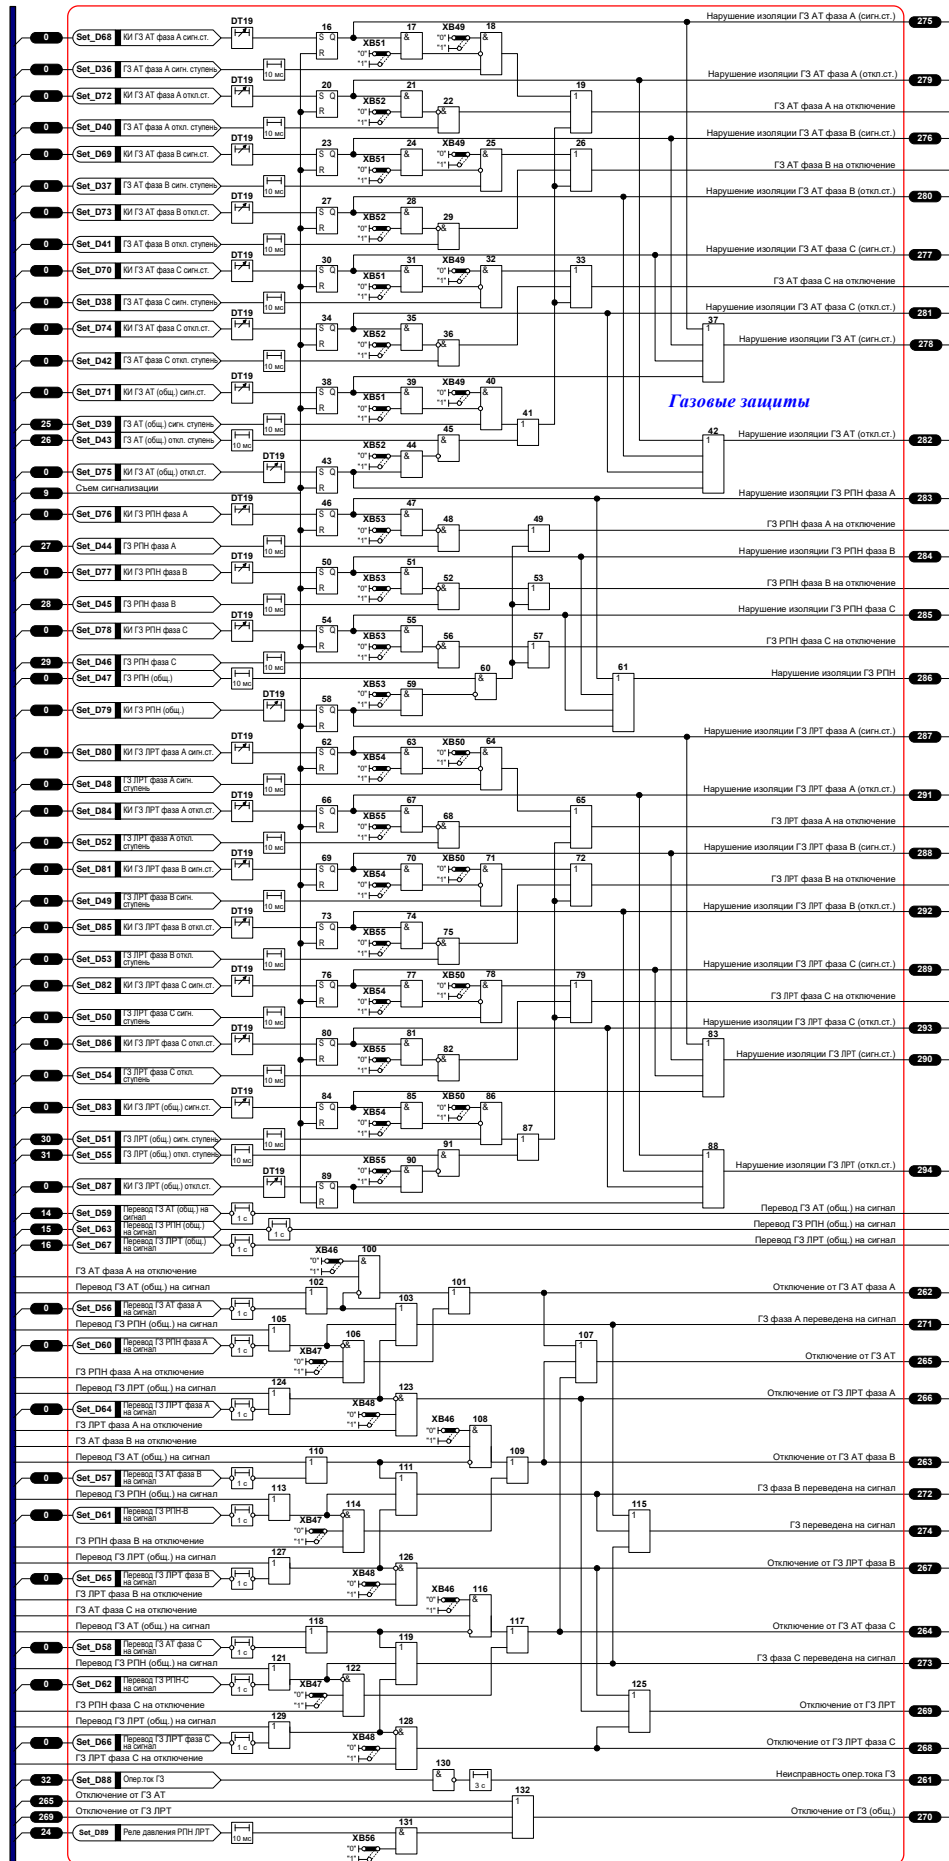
0 Set_D68 КИ ГЗ АТ фаза А сигн.ст. DT19 16 S Q R 17 & XB49 "0" "1" 18 & XB51 "0" "1"
Нарушение изоляции ГЗ АТ фаза А (сигн.ст.) 275
0 Set_D36 ГЗ АТ фаза А сигн. ступень 10 мс
Нарушение изоляции ГЗ АТ фаза А (откл.ст.) 279
0 Set_D72 КИ ГЗ АТ фаза А откл.ст. DT19 20 S Q R 21 & 19 1 XB52 "0" "1" 22 &
ГЗ АТ фаза А на отключение
0 Set_D40 ГЗ АТ фаза А откл. ступень 10 мс
Нарушение изоляции ГЗ АТ фаза В (сигн.ст.) 276
0 Set_D69 КИ ГЗ АТ фаза В сигн.ст. DT19 23 S Q R 24 & XB49 "0" "1" 25 & 26 1 XB51 "0" "1"
ГЗ АТ фаза В на отключение
0 Set_D37 ГЗ АТ фаза В сигн. ступень 10 мс
Нарушение изоляции ГЗ АТ фаза В (откл.ст.) 280
0 Set_D73 КИ ГЗ АТ фаза В откл.ст. DT19 27 S Q R 28 & XB52 "0" "1" 29 &
0 Set_D41 ГЗ АТ фаза В откл. ступень 10 мс
Нарушение изоляции ГЗ АТ фаза С (сигн.ст.) 277
0 Set_D70 КИ ГЗ АТ фаза С сигн.ст. DT19 30 S Q R 31 & XB49 "0" "1" 32 & 33 1 XB51 "0" "1"
ГЗ АТ фаза С на отключение
0 Set_D38 ГЗ АТ фаза С сигн. ступень 10 мс
Нарушение изоляции ГЗ АТ фаза С (откл.ст.) 281
0 Set_D74 КИ ГЗ АТ фаза С откл.ст. DT19 34 S Q R 35 & XB52 "0" "1" 36 & 37 1
Нарушение изоляции ГЗ АТ (сигн.ст.) 278
0 Set_D42 ГЗ АТ фаза С откл. ступень 10 мс
0 Set_D71 КИ ГЗ АТ (общ.) сигн.ст. DT19 38 S Q R 39 & XB49 "0" "1" 40 & XB51 "0" "1"
Газовые защиты
41 1
25 Set_D39 ГЗ АТ (общ.) сигн. ступень 10 мс
26 Set_D43 ГЗ АТ (общ.) откл. ступень 10 мс 45 & XB52 "0" "1" 44 & 42 1
Нарушение изоляции ГЗ АТ (откл.ст.) 282
0 Set_D75 КИ ГЗ АТ (общ.) откл.ст. DT19 43 S Q R
9 Съем сигнализации
Нарушение изоляции ГЗ РПН фаза А 283
0 Set_D76 КИ ГЗ РПН фаза А DT19 46 S Q R 47 & XB53 "0" "1" 48 & 49 1
ГЗ РПН фаза А на отключение
27 Set_D44 ГЗ РПН фаза А 10 мс
Нарушение изоляции ГЗ РПН фаза В 284
0 Set_D77 КИ ГЗ РПН фаза В DT19 50 S Q R 51 & XB53 "0" "1" 52 & 53 1
ГЗ РПН фаза В на отключение
28 Set_D45 ГЗ РПН фаза В 10 мс
Нарушение изоляции ГЗ РПН фаза С 285
0 Set_D78 КИ ГЗ РПН фаза С DT19 54 S Q R 55 & XB53 "0" "1" 56 & 57 1
ГЗ РПН фаза С на отключение
29 Set_D46 ГЗ РПН фаза С 10 мс 60 & 61 1
0 Set_D47 ГЗ РПН (общ.) 10 мс
Нарушение изоляции ГЗ РПН 286
0 Set_D79 КИ ГЗ РПН (общ.) DT19 58 S Q R XB53 "0" "1" 59 &
Нарушение изоляции ГЗ ЛРТ фаза А (сигн.ст.) 287
0 Set_D80 КИ ГЗ ЛРТ фаза А сигн.ст. DT19 62 S Q R 63 & XB50 "0" "1" 64 & XB54 "0" "1"
0 Set_D48 ГЗ ЛРТ фаза А сигн. ступень 10 мс
Нарушение изоляции ГЗ ЛРТ фаза А (откл.ст.) 291
0 Set_D84 КИ ГЗ ЛРТ фаза А откл.ст. DT19 66 S Q R 67 & 65 1 XB55 "0" "1" 68 &
ГЗ ЛРТ фаза А на отключение
0 Set_D52 ГЗ ЛРТ фаза А откл. ступень 10 мс
Нарушение изоляции ГЗ ЛРТ фаза В (сигн.ст.) 288
0 Set_D81 КИ ГЗ ЛРТ фаза В сигн.ст. DT19 69 S Q R 70 & XB50 "0" "1" 71 & 72 1 XB54 "0" "1"
ГЗ ЛРТ фаза В на отключение
0 Set_D49 ГЗ ЛРТ фаза В сигн. ступень 10 мс
Нарушение изоляции ГЗ ЛРТ фаза В (откл.ст.) 292
0 Set_D85 КИ ГЗ ЛРТ фаза В откл.ст. DT19 73 S Q R 74 & XB55 "0" "1" 75 &
0 Set_D53 ГЗ ЛРТ фаза В откл. ступень 10 мс
Нарушение изоляции ГЗ ЛРТ фаза С (сигн.ст.) 289
0 Set_D82 КИ ГЗ ЛРТ фаза С сигн.ст. DT19 76 S Q R 77 & XB50 "0" "1" 78 & 79 1 XB54 "0" "1"
ГЗ ЛРТ фаза С на отключение
0 Set_D50 ГЗ ЛРТ фаза С сигн. ступень 10 мс
Нарушение изоляции ГЗ ЛРТ фаза С (откл.ст.) 293
0 Set_D86 КИ ГЗ ЛРТ фаза С откл.ст. DT19 80 S Q R 81 & XB55 "0" "1" 82 & 83 1
Нарушение изоляции ГЗ ЛРТ (сигн.ст.) 290
0 Set_D54 ГЗ ЛРТ фаза С откл. ступень 10 мс
0 Set_D83 КИ ГЗ ЛРТ (общ.) сигн.ст. DT19 84 S Q R 85 & XB50 "0" "1" 86 & XB54 "0" "1" 87 1
30 Set_D51 ГЗ ЛРТ (общ.) сигн. ступень 10 мс
31 Set_D55 ГЗ ЛРТ (общ.) откл. ступень 10 мс 91 & XB55 "0" "1" 90 & 88 1
Нарушение изоляции ГЗ ЛРТ (откл.ст.) 294
0 Set_D87 КИ ГЗ ЛРТ (общ.) откл.ст. DT19 89 S Q R
14 Set_D59 Перевод ГЗ АТ (общ.) на сигнал 1 с
Перевод ГЗ АТ (общ.) на сигнал
15 Set_D63 Перевод ГЗ РПН (общ.) на сигнал 1 с
Перевод ГЗ РПН (общ.) на сигнал
16 Set_D67 Перевод ГЗ ЛРТ (общ.) на сигнал 1 с
Перевод ГЗ ЛРТ (общ.) на сигнал
XB46 "0" "1" 100 &
ГЗ АТ фаза А на отключение
Перевод ГЗ АТ (общ.) на сигнал 102 1 101 1
Отключение от ГЗ АТ фаза А 262
0 Set_D56 Перевод ГЗ АТ фаза А на сигнал 1 с 103 1
Перевод ГЗ РПН (общ.) на сигнал 105 1
ГЗ фаза А переведена на сигнал 271
0 Set_D60 Перевод ГЗ РПН фаза А на сигнал 1 с XB47 "0" "1" 106 & 107 1
Отключение от ГЗ АТ 265
ГЗ РПН фаза А на отключение
Перевод ГЗ ЛРТ (общ.) на сигнал 124 1 123 &
Отключение от ГЗ ЛРТ фаза А 266
0 Set_D64 Перевод ГЗ ЛРТ фаза А на сигнал 1 с XB48 "0" "1"
ГЗ ЛРТ фаза А на отключение XB46 "0" "1" 108 &
ГЗ АТ фаза В на отключение
Перевод ГЗ АТ (общ.) на сигнал 110 1 109 1
Отключение от ГЗ АТ фаза В 263
0 Set_D57 Перевод ГЗ АТ фаза В на сигнал 1 с 111 1
Перевод ГЗ РПН (общ.) на сигнал 113 1
ГЗ фаза В переведена на сигнал 272
0 Set_D61 Перевод ГЗ РПН-В на сигнал 1 с XB47 "0" "1" 114 & 115 1
ГЗ переведена на сигнал 274
ГЗ РПН фаза В на отключение
Перевод ГЗ ЛРТ (общ.) на сигнал 127 1 126 &
Отключение от ГЗ ЛРТ фаза В 267
0 Set_D65 Перевод ГЗ ЛРТ фаза В на сигнал 1 с XB48 "0" "1"
ГЗ ЛРТ фаза В на отключение XB46 "0" "1" 116 &
ГЗ АТ фаза С на отключение
Перевод ГЗ АТ (общ.) на сигнал 118 1 117 1
Отключение от ГЗ АТ фаза С 264
0 Set_D58 Перевод ГЗ АТ фаза С на сигнал 1 с 119 1
Перевод ГЗ РПН (общ.) на сигнал 121 1
ГЗ фаза С переведена на сигнал 273
0 Set_D62 Перевод ГЗ РПН-С на сигнал 1 с XB47 "0" "1" 122 & 125 1
ГЗ РПН фаза С на отключение
Отключение от ГЗ ЛРТ 269
Перевод ГЗ ЛРТ (общ.) на сигнал 129 1 128 &
Отключение от ГЗ ЛРТ фаза С 268
0 Set_D66 Перевод ГЗ ЛРТ фаза С на сигнал 1 с XB48 "0" "1"
ГЗ ЛРТ фаза С на отключение
130 & 3 с
32 Set_D88 Опер.ток ГЗ
Неисправность опер.тока ГЗ 261
265 Отключение от ГЗ АТ 132 1
269 Отключение от ГЗ ЛРТ
Отключение от ГЗ (общ.) 270
24 Set_D89 Реле давления РПН ЛРТ 10 мс 131 & XB56 "0" "1"